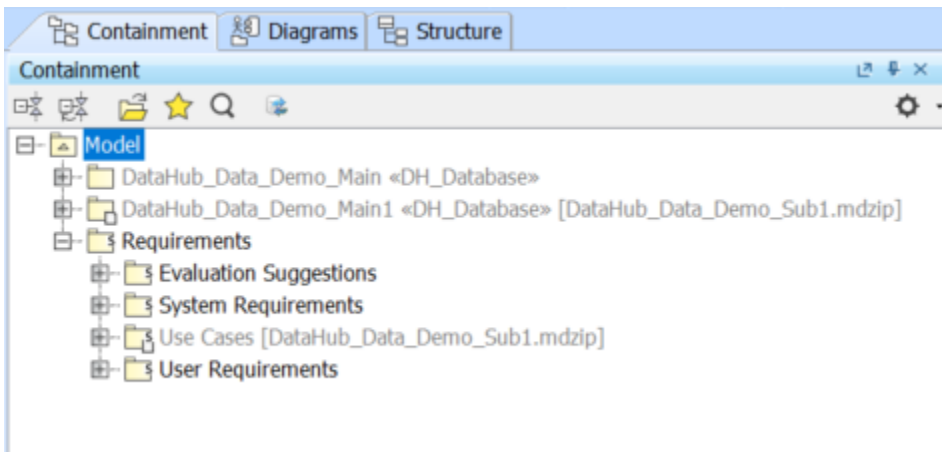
Containment Diagrams Structure

Containment

Model
DataHub_Data_Demo_Main «DH_Database»
DataHub_Data_Demo_Main1 «DH_Database» [DataHub_Data_Demo_Sub1.mdzip]
Requirements
Evaluation Suggestions
System Requirements
Use Cases [DataHub_Data_Demo_Sub1.mdzip]
User Requirements